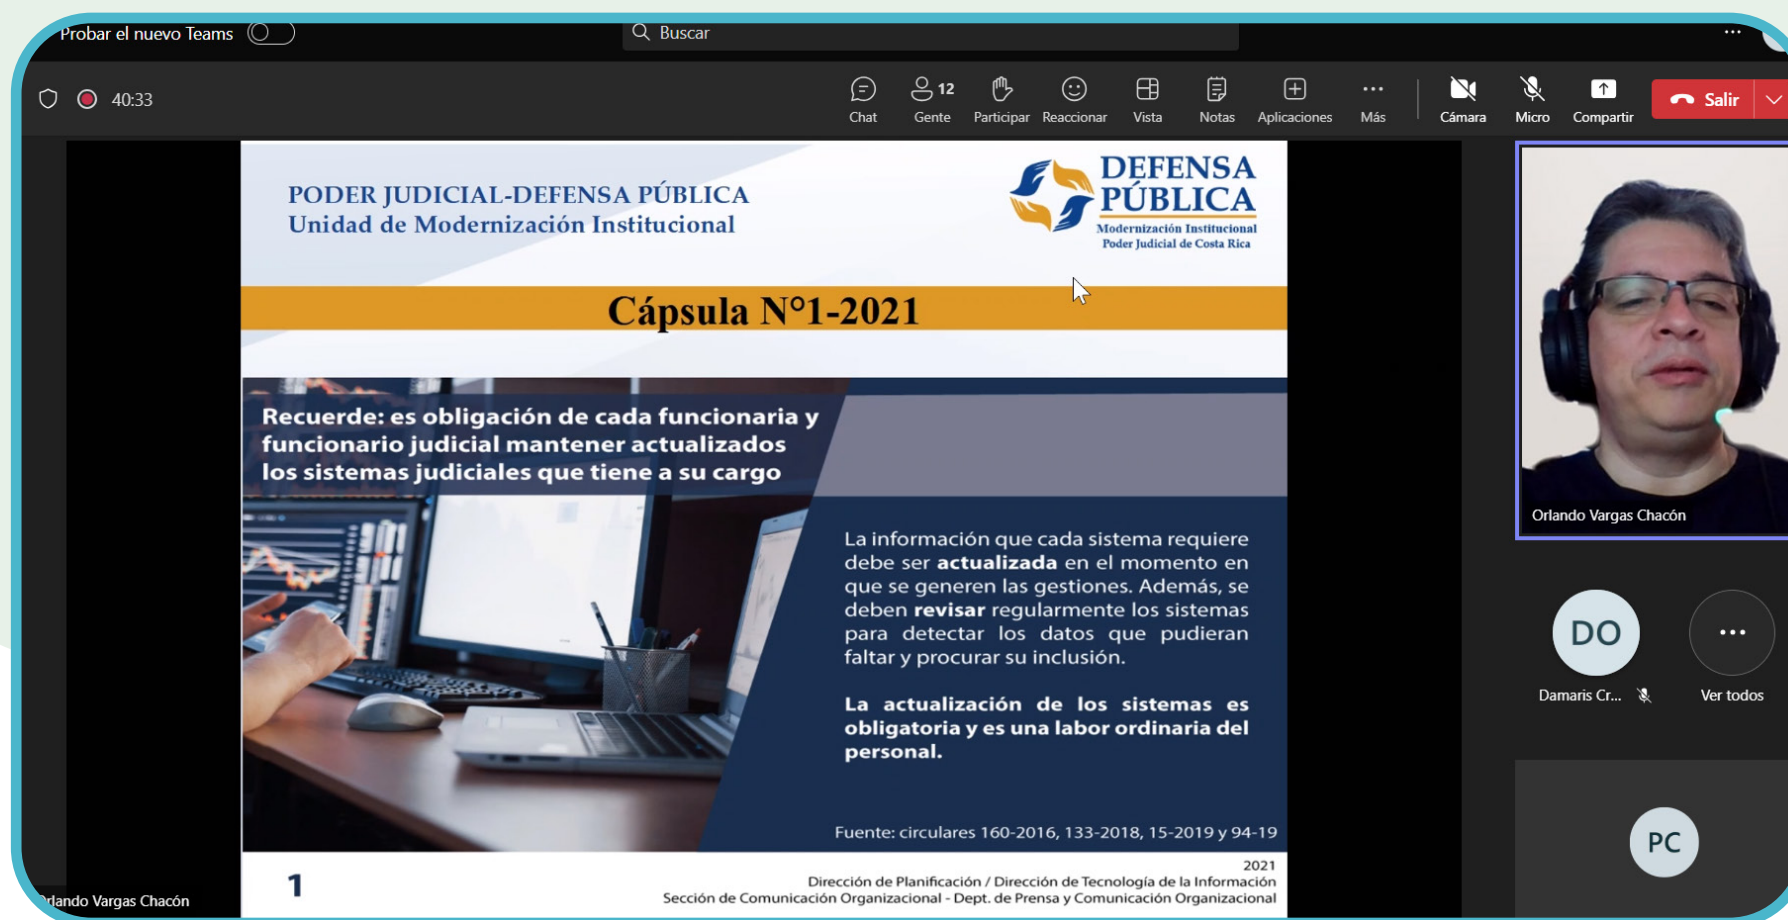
Probar el nuevo Teams

Buscar

40:33

Chat

12

Gente

Participar

Reaccionar

Vista

Notas

Aplicaciones

Más

Cámara

Micro

Compartir

Salir

PODER JUDICIAL-DEFENSA PÚBLICA
Unidad de Modernización Institucional

DEFENSA PÚBLICA
Modernización Institucional
Poder Judicial de Costa Rica

Cápsula N°1-2021

Recuerde: es obligación de cada funcionaria y funcionario judicial mantener actualizados los sistemas judiciales que tiene a su cargo

La información que cada sistema requiere debe ser **actualizada** en el momento en que se generen las gestiones. Además, se deben **revisar** regularmente los sistemas para detectar los datos que pudieran faltar y procurar su inclusión.

**La actualización de los sistemas es obligatoria y es una labor ordinaria del personal.**

Fuente: circulares 160-2016, 133-2018, 15-2019 y 94-19

1

2021
Dirección de Planificación / Dirección de Tecnología de la Información
Sección de Comunicación Organizacional - Dept. de Prensa y Comunicación Organizacional

rlando Vargas Chacón

Orlando Vargas Chacón

DO

Damaris Cr...

Ver todos

PC